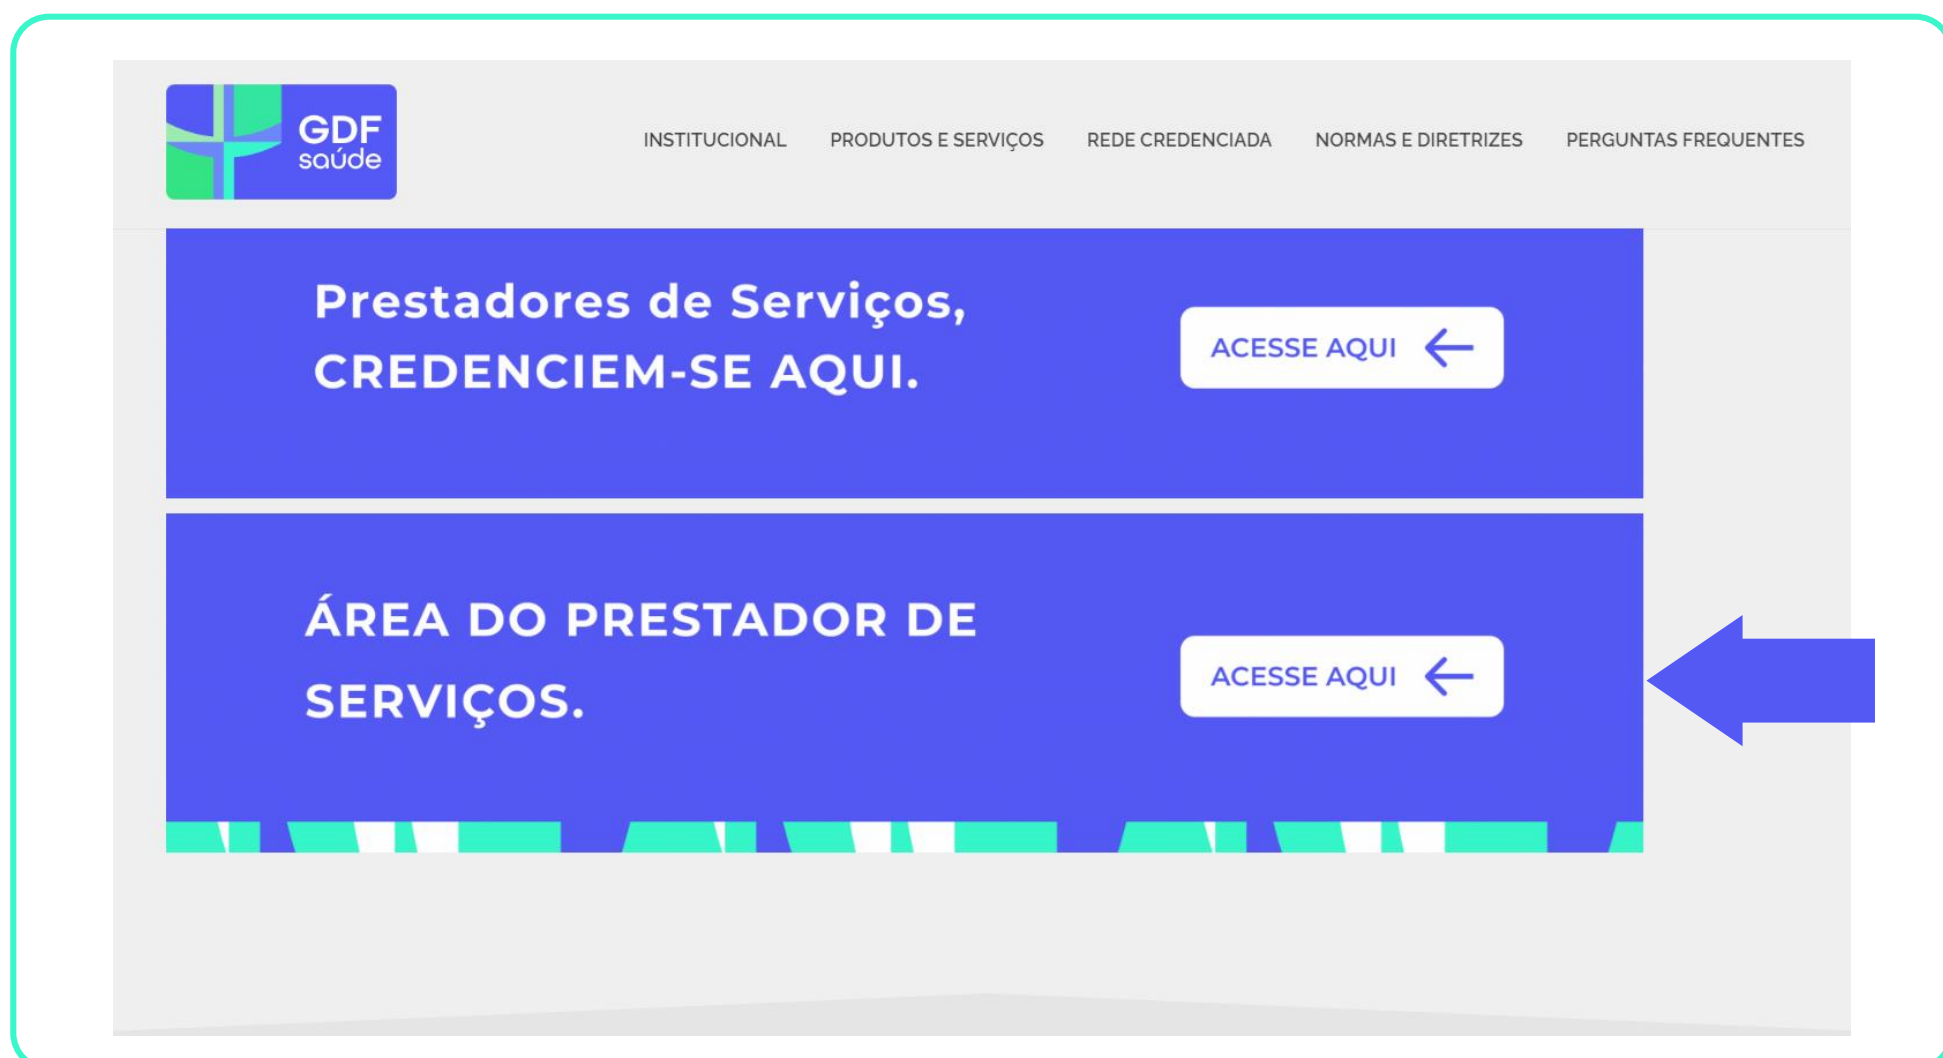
GDF saúde

INSTITUCIONAL PRODUTOS E SERVIÇOS REDE CREDENCIADA NORMAS E DIRETRIZES PERGUNTAS FREQUENTES

Prestadores de Serviços, CREDENCIEM-SE AQUI.

ACESSE AQUI

ÁREA DO PRESTADOR DE SERVIÇOS.

ACESSE AQUI